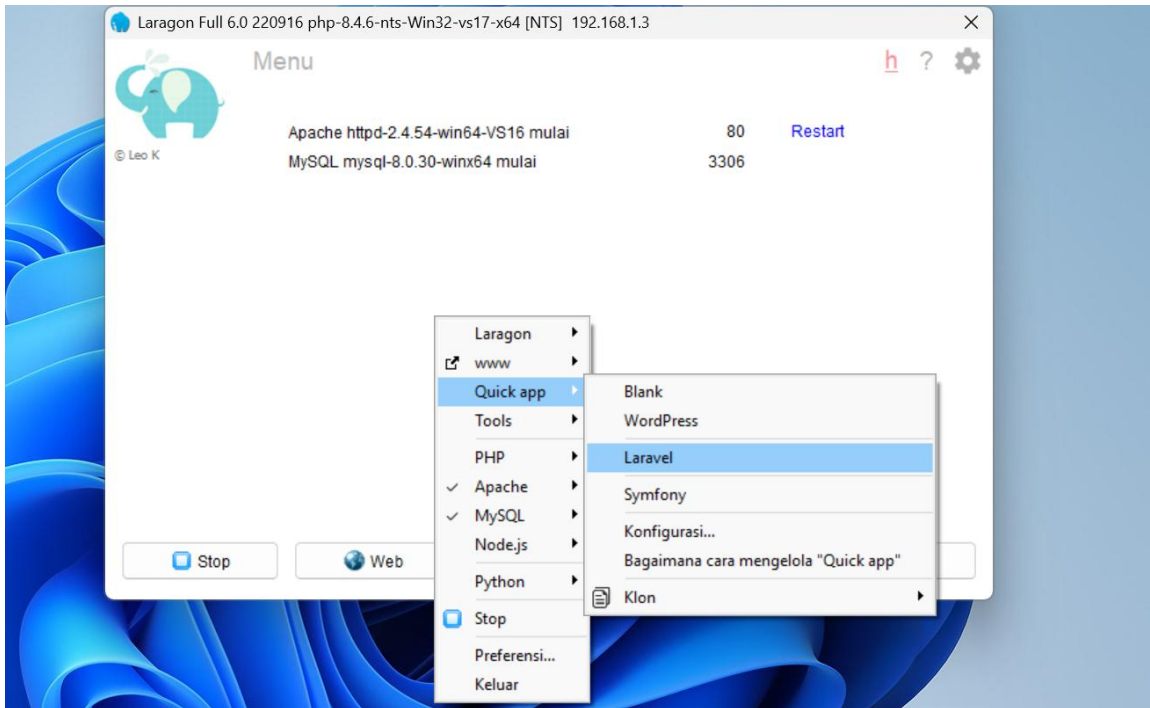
Laragon Full 6.0 220916 php-8.4.6-nts-Win32-vs17-x64 [NTS] 192.168.1.3

Menu

h ?

© Leo K

Apache httpd-2.4.54-win64-VS16 mulai 80 Restart
MySQL mysql-8.0.30-winx64 mulai 3306

Stop
Web

Laragon
www
Quick app
Tools
PHP
Apache
MySQL
Node.js
Python
Stop
Preferensi...
Keluar

Blank
WordPress
Laravel
Symfony
Konfigurasi...
Bagaimana cara mengelola "Quick app"
Klon